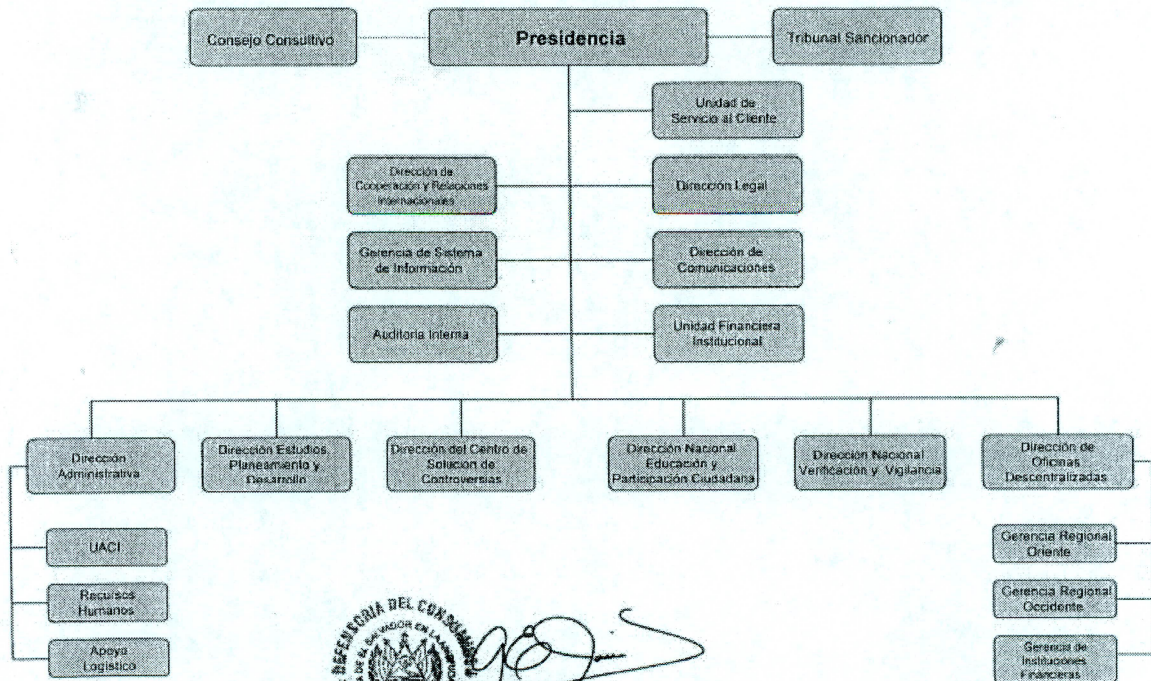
Consejo Consultivo

Presidencia

Tribunal Sancionador

Unidad de Servicio al Cliente

Dirección de Cooperación y Relaciones Internacionales

Dirección Legal

Gerencia de Sistema de Información

Dirección de Comunicaciones

Auditoria Interna

Unidad Financiera Institucional

Dirección Administrativa

Dirección Estudios, Planeamiento y Desarrollo

Dirección del Centro de Solucion de Controversias

Dirección Nacional Educación y Participación Ciudadana

Dirección Nacional Verificación y Vigilancia

Dirección de Oficinas Descentralizadas

UACI

Recursos Humanos

Apoyo Logistico

Gerencia Regional Oriente

Gerencia Regional Occidente

Gerencia de Instituciones Financieras

DEFENSORIA DEL CONSUMIDOR
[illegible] DE EL SALVADOR EN LA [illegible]